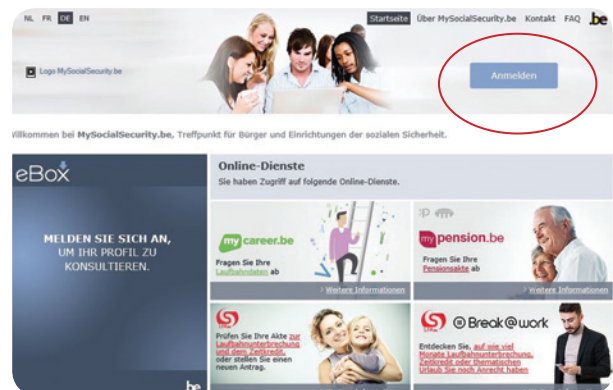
NL FR DE EN

Startseite Über MySocialSecurity.be Kontakt FAQ .be

Logo MySocialSecurity.be

Anmelden

Willkommen bei MySocialSecurity.be, Treffpunkt für Bürger und Einrichtungen der sozialen Sicherheit.

eBox

MELDEN SIE SICH AN, UM IHR PROFIL ZU KONSULTIEREN.

.be

Online-Dienste

Sie haben Zugriff auf folgende Online-Dienste.

mycareer.be

Fragen Sie Ihre Laufbahndaten ab

> Weitere Informationen

mypension.be

Fragen Sie Ihre Pensionsakte ab

> Weitere Informationen

Prüfen Sie Ihre Akte zur Laufbahnunterbrechung und dem Zeitkredit, oder stellen Sie einen neuen Antrag.

Break@work

Entdecken Sie, auf wie viel Monate Laufbahnunterbrechung, Zeitkredit oder thematischen Urlaub Sie noch Anrecht haben